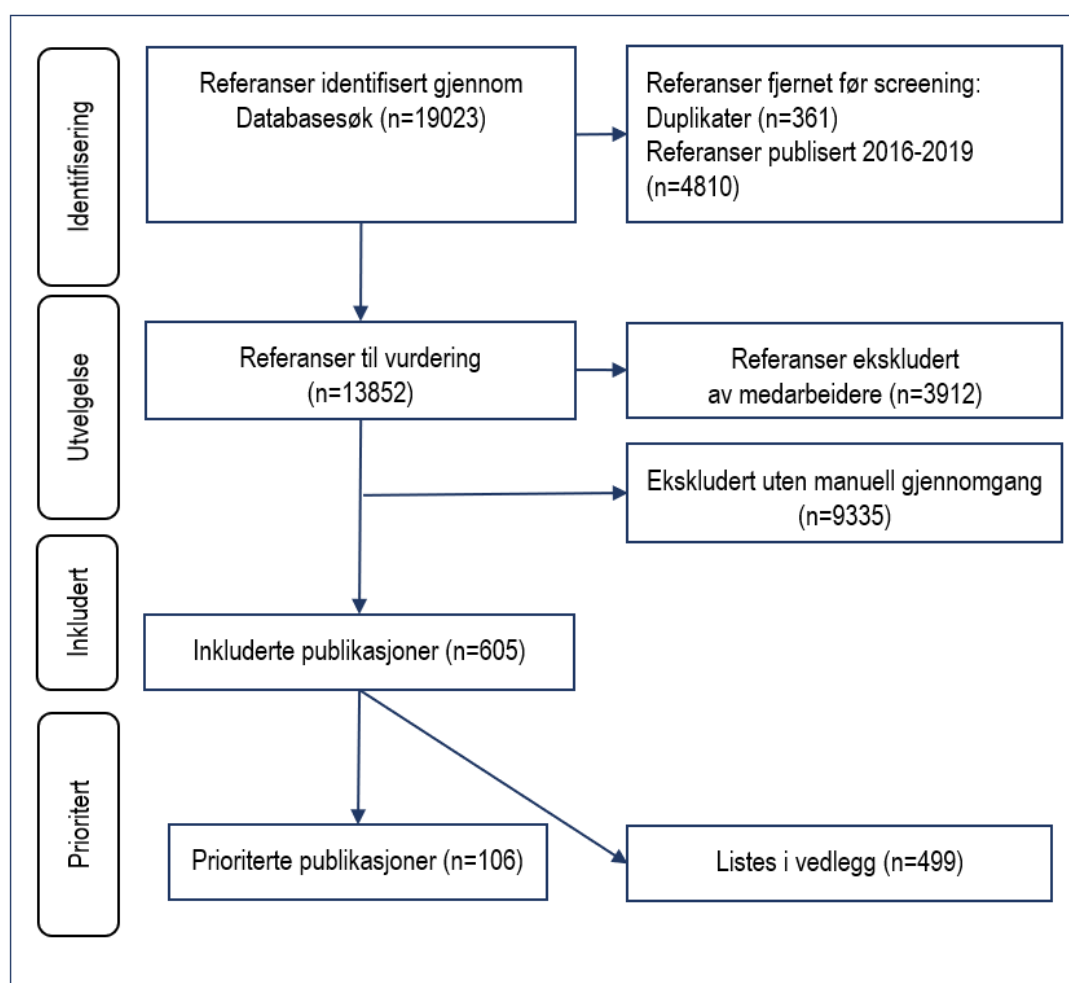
Identifisering

Referanser identifisert gjennom Databasesøk (n=19023)

Referanser fjernet før screening:
Duplikater (n=361)
Referanser publisert 2016-2019 (n=4810)

Utvelgelse

Referanser til vurdering (n=13852)

Referanser ekskludert av medarbeidere (n=3912)

Ekskludert uten manuell gjennomgang (n=9335)

Inkludert

Inkluderte publikasjoner (n=605)

Prioritert

Prioriterte publikasjoner (n=106)

Listes i vedlegg (n=499)